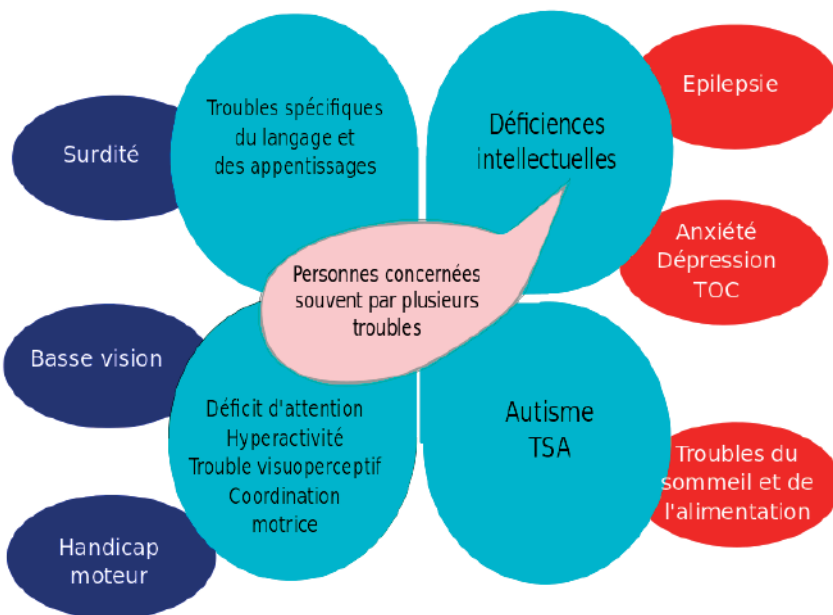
Surdité

Troubles spécifiques du langage et des appentissages

Déficiences intellectuelles

Epilepsie

Anxiété
Dépression
TOC

Personnes concernées souvent par plusieurs troubles

Basse vision

Déficit d'attention
Hyperactivité
Trouble visuoperceptif
Coordination motrice

Autisme
TSA

Troubles du sommeil et de l'alimentation

Handicap moteur